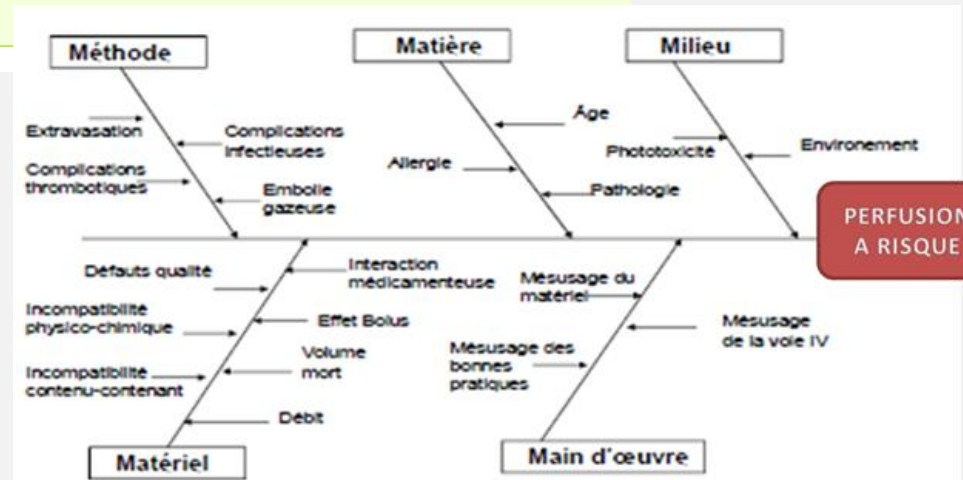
Méthode

Matière

Milieu

Extravasation

Complications infectieuses

Complications thrombotiques

Embolie gazeuse

Âge

Allergie

Pathologie

Phototoxicité

Environement

PERFUSION A RISQUE

Défauts qualité

Interaction médicamenteuse

Incompatibilité physico-chimique

Effet Bolus

Volume mort

Incompatibilité contenu-contenant

Débit

Mésusage du matériel

Mésusage de la voie IV

Mésusage des bonnes pratiques

Matériel

Main d'œuvre